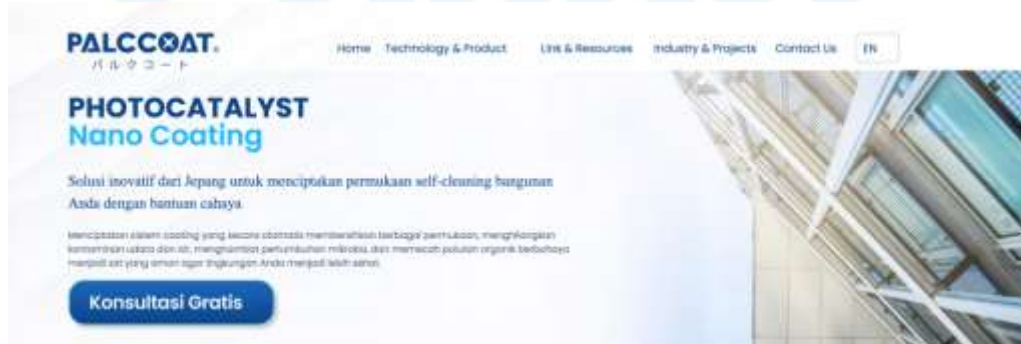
PALCCOAT.
パルクコート

Home Technology & Product Link & Resources Industry & Projects Contact Us EN

PHOTOCATALYST
Nano Coating

Solusi inovatif dari Jepang untuk menciptakan permukaan self-cleaning bangunan Anda dengan bantuan cahaya.

Menciptakan sistem coating yang secara otomatis membersihkan berbagai permukaan, menghilangkan kontaminan udara dan air, menghambat pertumbuhan mikroba, dan memecah polutan organik berbahaya menjadi zat yang aman agar lingkungan Anda menjadi lebih sehat.

Konsultasi Gratis